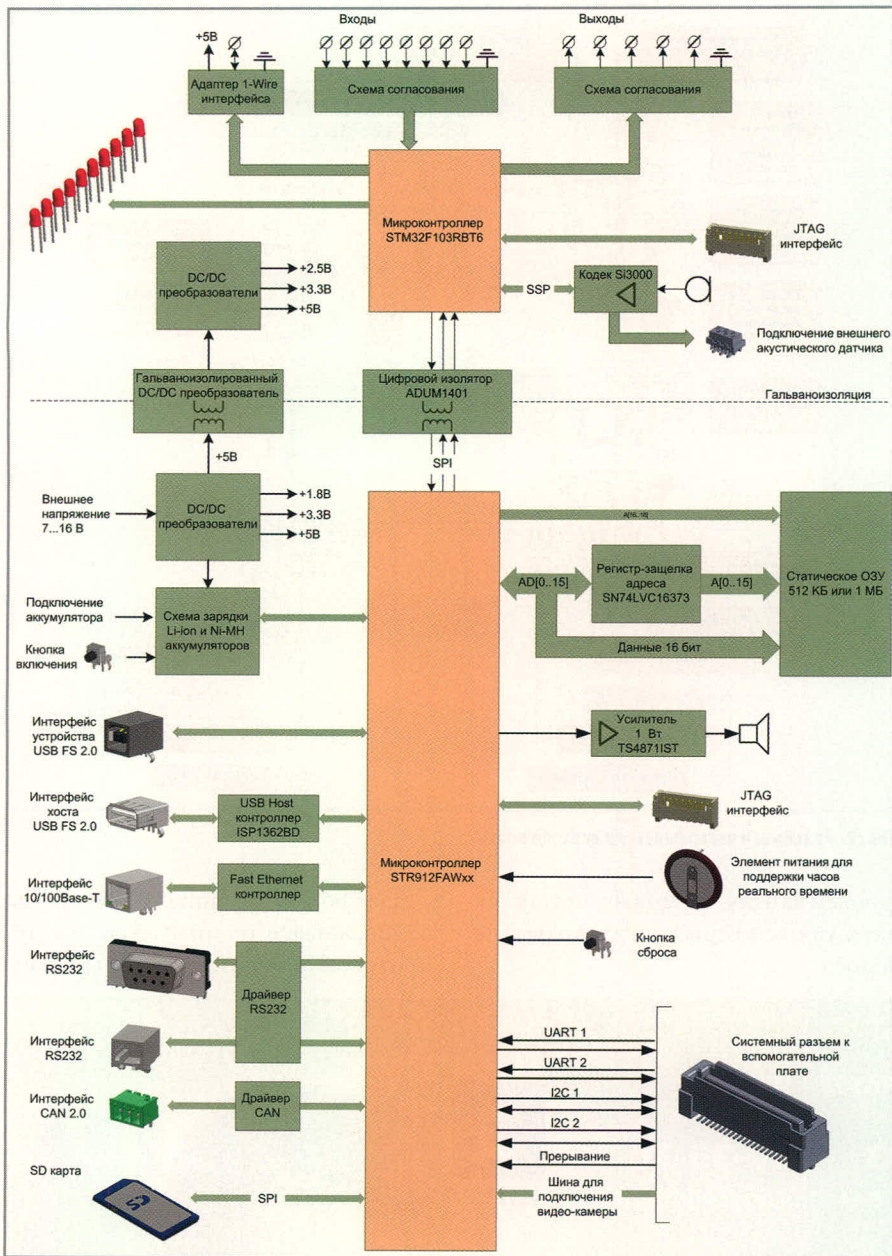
Входы

Выходы

+5В

Адаптер 1-Wire интерфейса

Схема согласования

Схема согласования

Микроконтроллер STM32F103RBT6

JTAG интерфейс

DC/DC преобразователи

+2.5В
+3.3В
+5В

SSP

Кодек Si3000

Подключение внешнего акустического датчика

Гальваноизолированный DC/DC преобразователь

Цифровой изолятор ADUM1401

Гальваноизоляция

+5В

SPI

Внешнее напряжение 7...16 В

DC/DC преобразователи

+1.8В
+3.3В
+5В

A[16..18]

Статическое ОЗУ 512 КБ или 1 МБ

AD[0..15]

Регистр-защелка адреса SN74LVC16373

A[0..15]

Данные 16 бит

Подключение аккумулятора

Схема зарядки Li-ion и Ni-MH аккумуляторов

Кнопка включения

Интерфейс устройства USB FS 2.0

Усилитель 1 Вт TS4871IST

Интерфейс хоста USB FS 2.0

USB Host контроллер ISP1362BD

JTAG интерфейс

Микроконтроллер STR912FAWxx

Элемент питания для поддержки часов реального времени

Интерфейс 10/100Base-T

Fast Ethernet контроллер

Кнопка сброса

Интерфейс RS232

Драйвер RS232

Интерфейс RS232

UART 1

UART 2

Системный разъем к вспомогательной плате

Интерфейс CAN 2.0

Драйвер CAN

I2C 1

I2C 2

Прерывание

SD карта

SPI

Шина для подключения видео-камеры